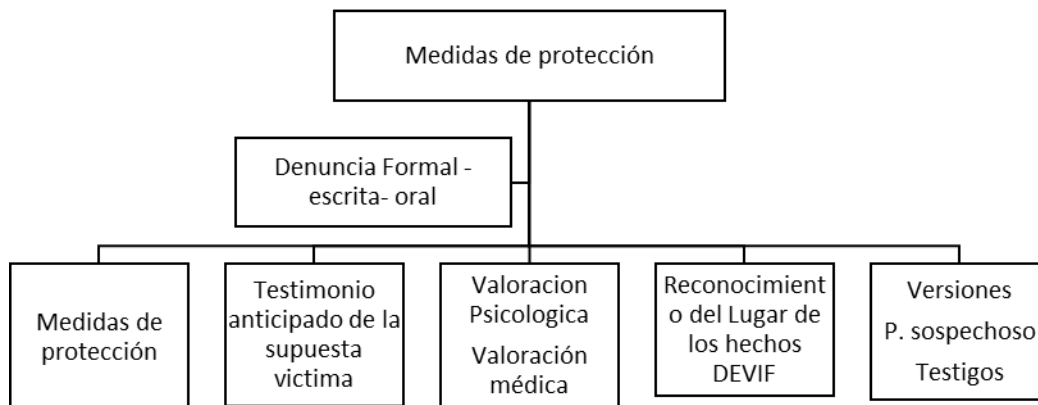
Medidas de protección

Denuncia Formal - escrita- oral

Medidas de protección

Testimonio anticipado de la supuesta victima

Valoracion Psicologica
Valoración médica

Reconocimiento del Lugar de los hechos DEVIF

Versiones
P. sospechoso
Testigos